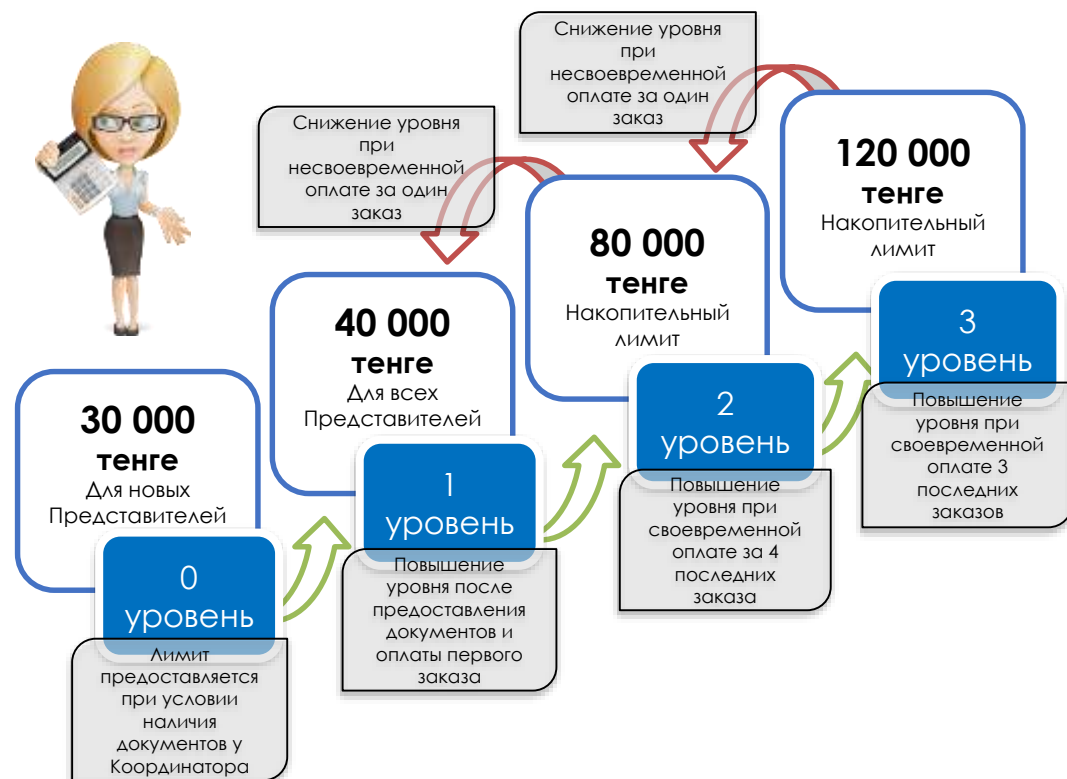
Снижение уровня при несвоевременной оплате за один заказ

Снижение уровня при несвоевременной оплате за один заказ

120 000 тенге
Накопительный лимит

80 000 тенге
Накопительный лимит

40 000 тенге
Для всех Представителей

30 000 тенге
Для новых Представителей

3 уровень
Повышение уровня при своевременной оплате 3 последних заказов

2 уровень
Повышение уровня при своевременной оплате за 4 последних заказа

1 уровень
Повышение уровня после предоставления документов и оплаты первого заказа

0 уровень
Лимит предоставляется при условии наличия документов у Координатора